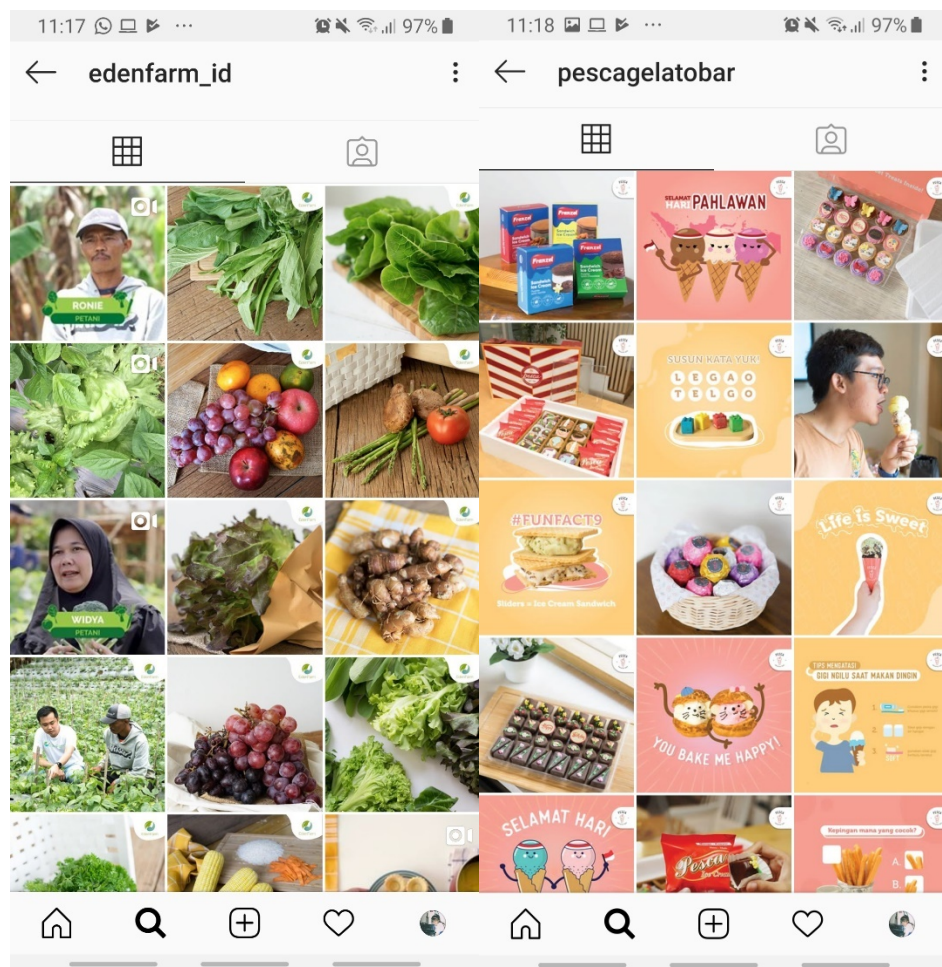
11:17 ··· 97%

edenfarm_id

RONIE
PETANI

WIDYA
PETANI

11:18 ··· 97%

pescagelatobar

Pronzel
Sandwich Ice Cream

SELAMAT HARI PAHLAWAN

SUSUN KATA YUK!
L E G A O
T E L G O

#FUNFACT9
Sliders = Ice Cream Sandwich

Life is Sweet

YOU BAKE ME HAPPY!

TIPS MENGATASI
GIGI NGILU SAAT MAKAN DINGIN

SELAMAT HARI

Pesca Ice Cream

Topingan mana yang cocok?